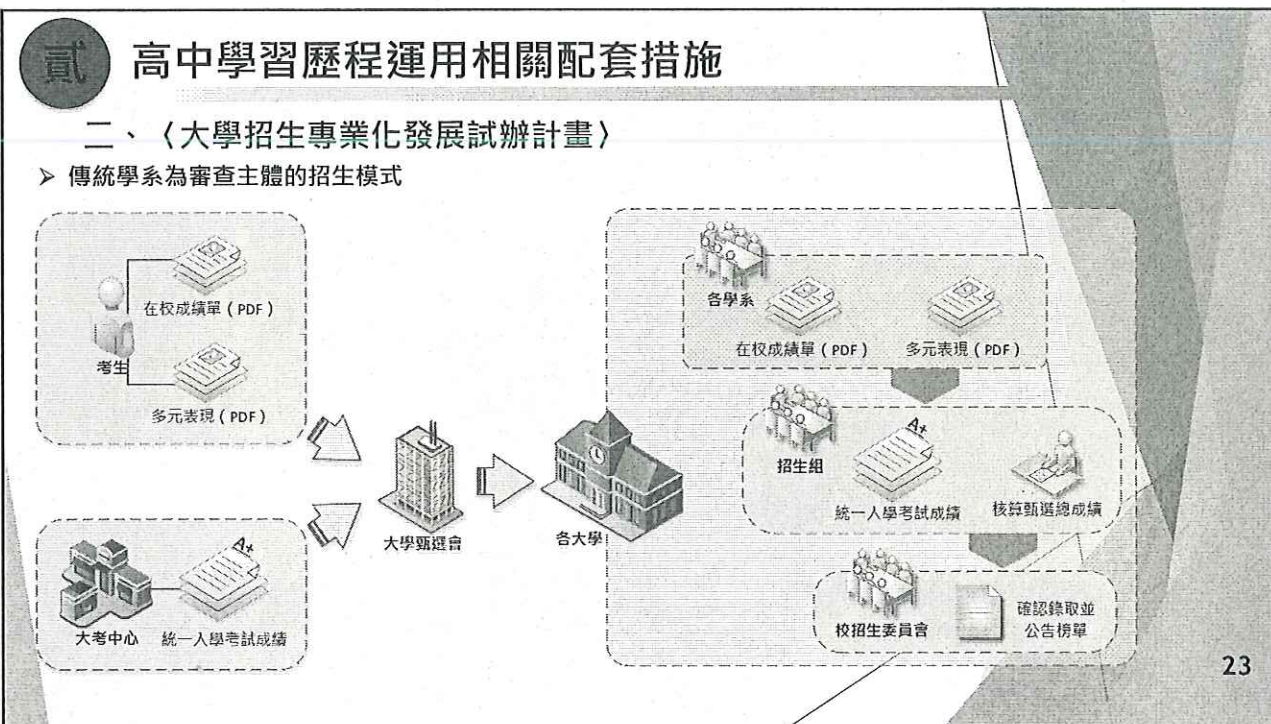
貳 高中學習歷程運用相關配套措施

二、〈大學招生專業化發展試辦計畫〉

➢ 傳統學系為審查主體的招生模式

在校成績單（PDF）

考生

多元表現（PDF）

大考中心 統一入學考試成績

大學甄選會

各大學

各學系

在校成績單（PDF） 多元表現（PDF）

招生組

A+

統一入學考試成績 核算甄選總成績

校招生委員會 確認錄取並公告榜單

A+

23